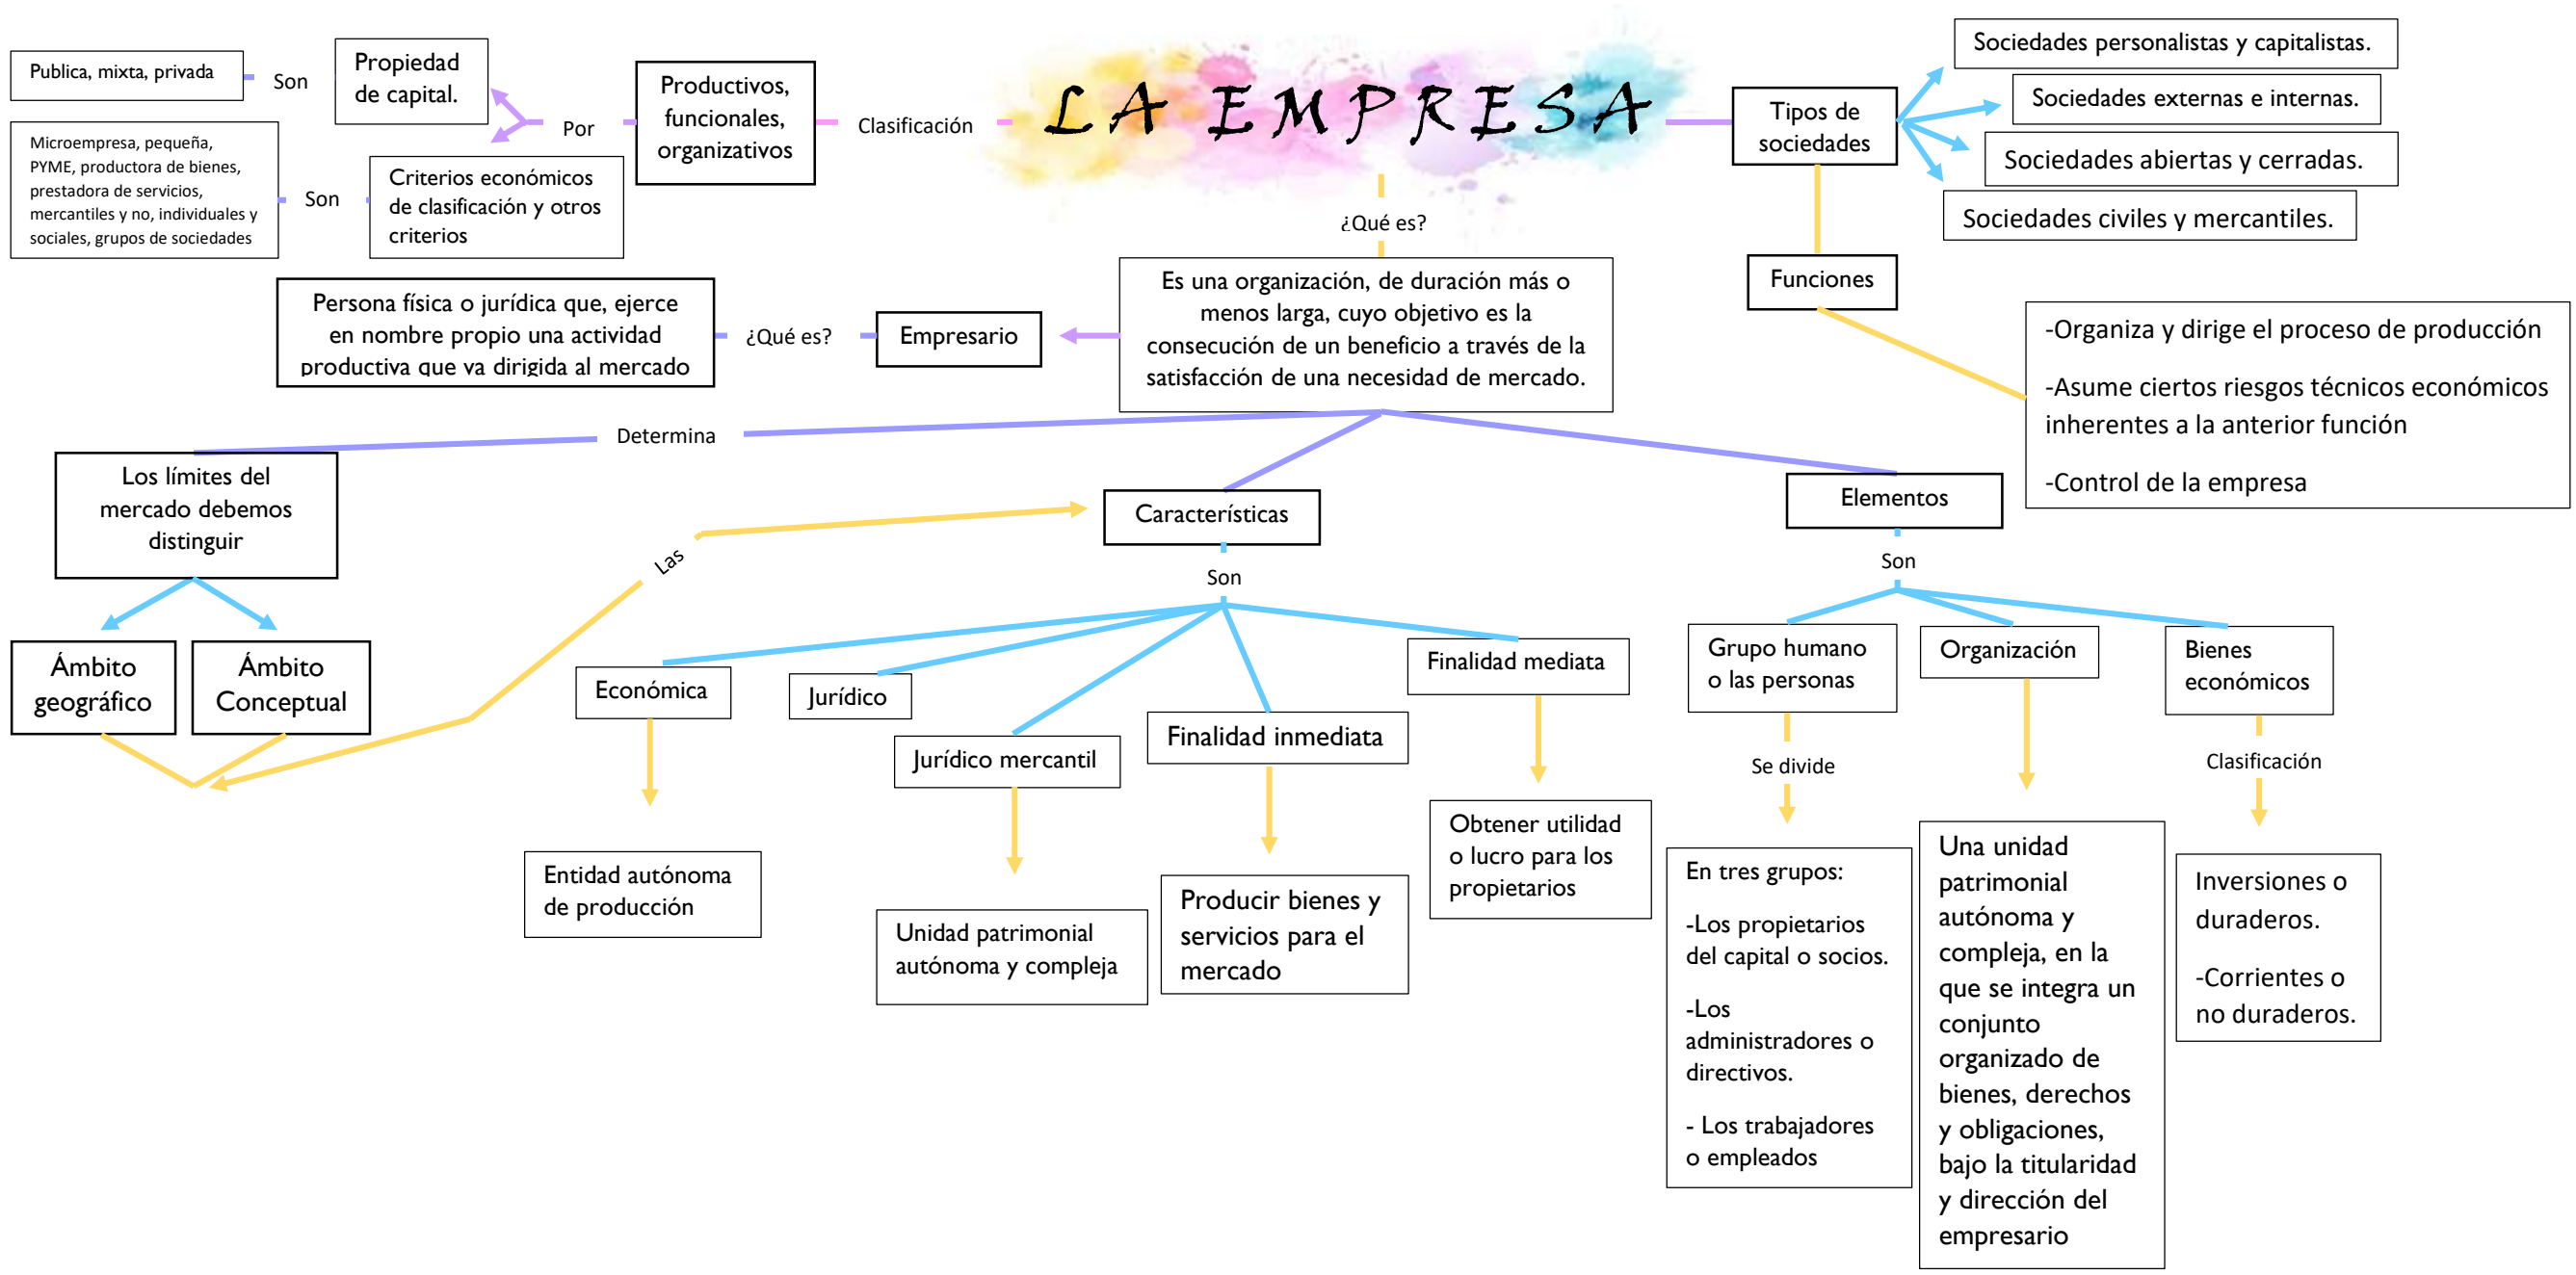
LA EMPRESA

Publica, mixta, privada

Son

Propiedad de capital.

Por

Productivos, funcionales, organizativos

Clasificación

Microempresa, pequeña, PYME, productora de bienes, prestadora de servicios, mercantiles y no, individuales y sociales, grupos de sociedades

Son

Criterios económicos de clasificación y otros criterios

Tipos de sociedades

Sociedades personalistas y capitalistas.

Sociedades externas e internas.

Sociedades abiertas y cerradas.

Sociedades civiles y mercantiles.

Funciones

-Organiza y dirige el proceso de producción

-Asume ciertos riesgos técnicos económicos inherentes a la anterior función

-Control de la empresa

¿Qué es?

Es una organización, de duración más o menos larga, cuyo objetivo es la consecución de un beneficio a través de la satisfacción de una necesidad de mercado.

Persona física o jurídica que, ejerce en nombre propio una actividad productiva que va dirigida al mercado

¿Qué es?

Empresario

Determina

Los límites del mercado debemos distinguir

Ámbito geográfico

Ámbito Conceptual

Las

Características

Son

Económica

Entidad autónoma de producción

Jurídico

Jurídico mercantil

Unidad patrimonial autónoma y compleja

Finalidad inmediata

Producir bienes y servicios para el mercado

Finalidad mediata

Obtener utilidad o lucro para los propietarios

Elementos

Son

Grupo humano o las personas

Se divide

En tres grupos:

-Los propietarios del capital o socios.

-Los administradores o directivos.

- Los trabajadores o empleados

Organización

Una unidad patrimonial autónoma y compleja, en la que se integra un conjunto organizado de bienes, derechos y obligaciones, bajo la titularidad y dirección del empresario

Bienes económicos

Clasificación

Inversiones o duraderos.

-Corrientes o no duraderos.